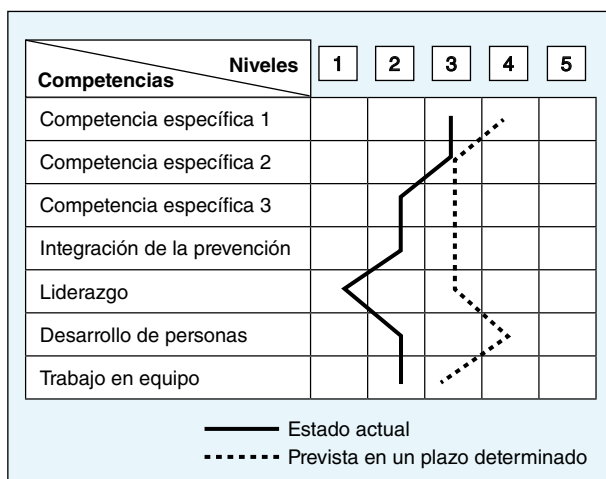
| Niveles / Competencias | 1 | 2 | 3 | 4 | 5 |
|---|---|---|---|---|---|
| Competencia específica 1 | | | | | |
| Competencia específica 2 | | | | | |
| Competencia específica 3 | | | | | |
| Integración de la prevención | | | | | |
| Liderazgo | | | | | |
| Desarrollo de personas | | | | | |
| Trabajo en equipo | | | | | |

Estado actual
Prevista en un plazo determinado